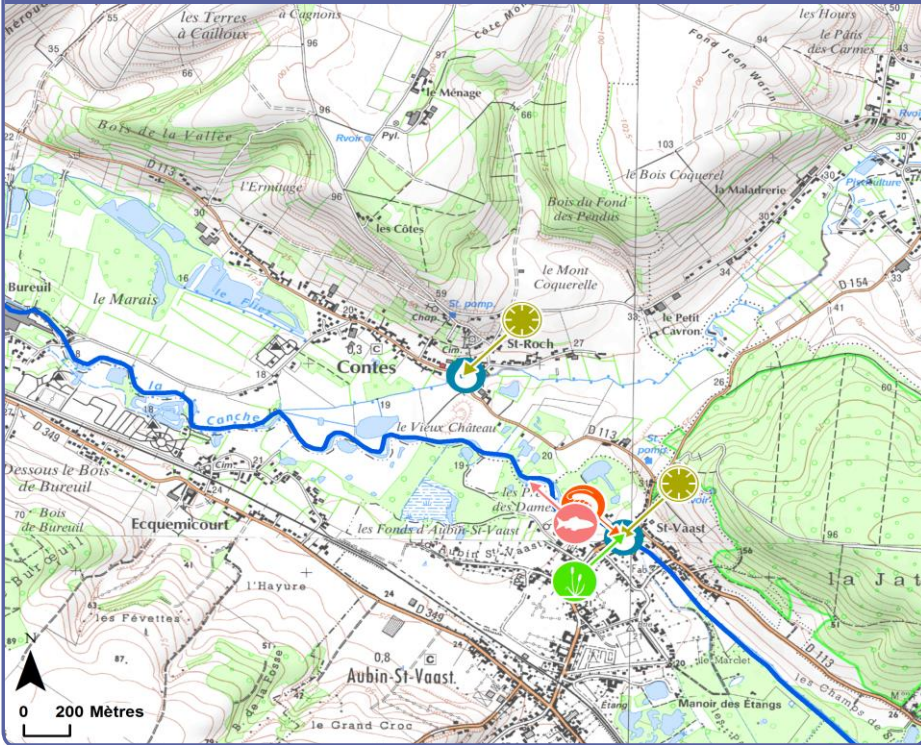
les Terres à Cailloux
à Cagnons
le Ménage
Côte Mo
les Hours
le Pâtis des Carmes
Fond Jean Worin
55
35
66
96
97
94
103
125
Bois de la Vallée
Rvoir
Pyl.
D 113
l'Ermitage
96
le Bois Coquerel
la Maladrerie
Pisciculture
30
Bois du Fond des Pendus
les Côtes
le Mont Coquerelle
Bureuil
le Marais
16
le Fliès
59
St. pomp.
Chap.
Cim.
20
33
le Petit Cavron
D 154
41
34
26
60
0,3
C
St-Roch
27
Contes
18
8
la Canche
18
19
D 349
le Vieux Château
D 113
St. pomp.
Rvoir
Dessous le Bois de Bureuil
Cim.
21
19
les Prés des Dames
70
Bois de Bureuil
Ecquemicourt
les Fonds d'Aubin-St-Vaast
St-Vaast
Aubin St Vaast
156
96
la Jat
l'Hayure
24
D 349
les Févettes
87
N
0,8
C
Aubin-St-Vaast
20
le Marclet
D 113
0 200 Mètres
le Grand Croc
Étang
Manoir des Etangs
les Champs de